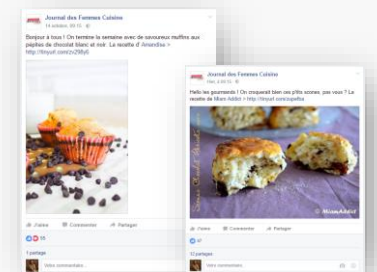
Journal des Femmes Cuisine
14 octobre, 09:15 ·

Bonjour à tous ! On termine la semaine avec de savoureux muffins aux pépites de chocolat blanc et noir. La recette d'Amandina > http://tinyurl.com/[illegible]

J'aime Commenter Partager

1 partage

Votre commentaire...

Journal des Femmes Cuisine
Hier, à 09:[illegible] ·

Hello les gourmands ! On croquerait bien ces p'tits scones, pas vous ? La recette de Miam-Addict > http://tinyurl.com/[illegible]

© MiamAddict

J'aime Commenter Partager

47

12 partages

Votre commentaire...